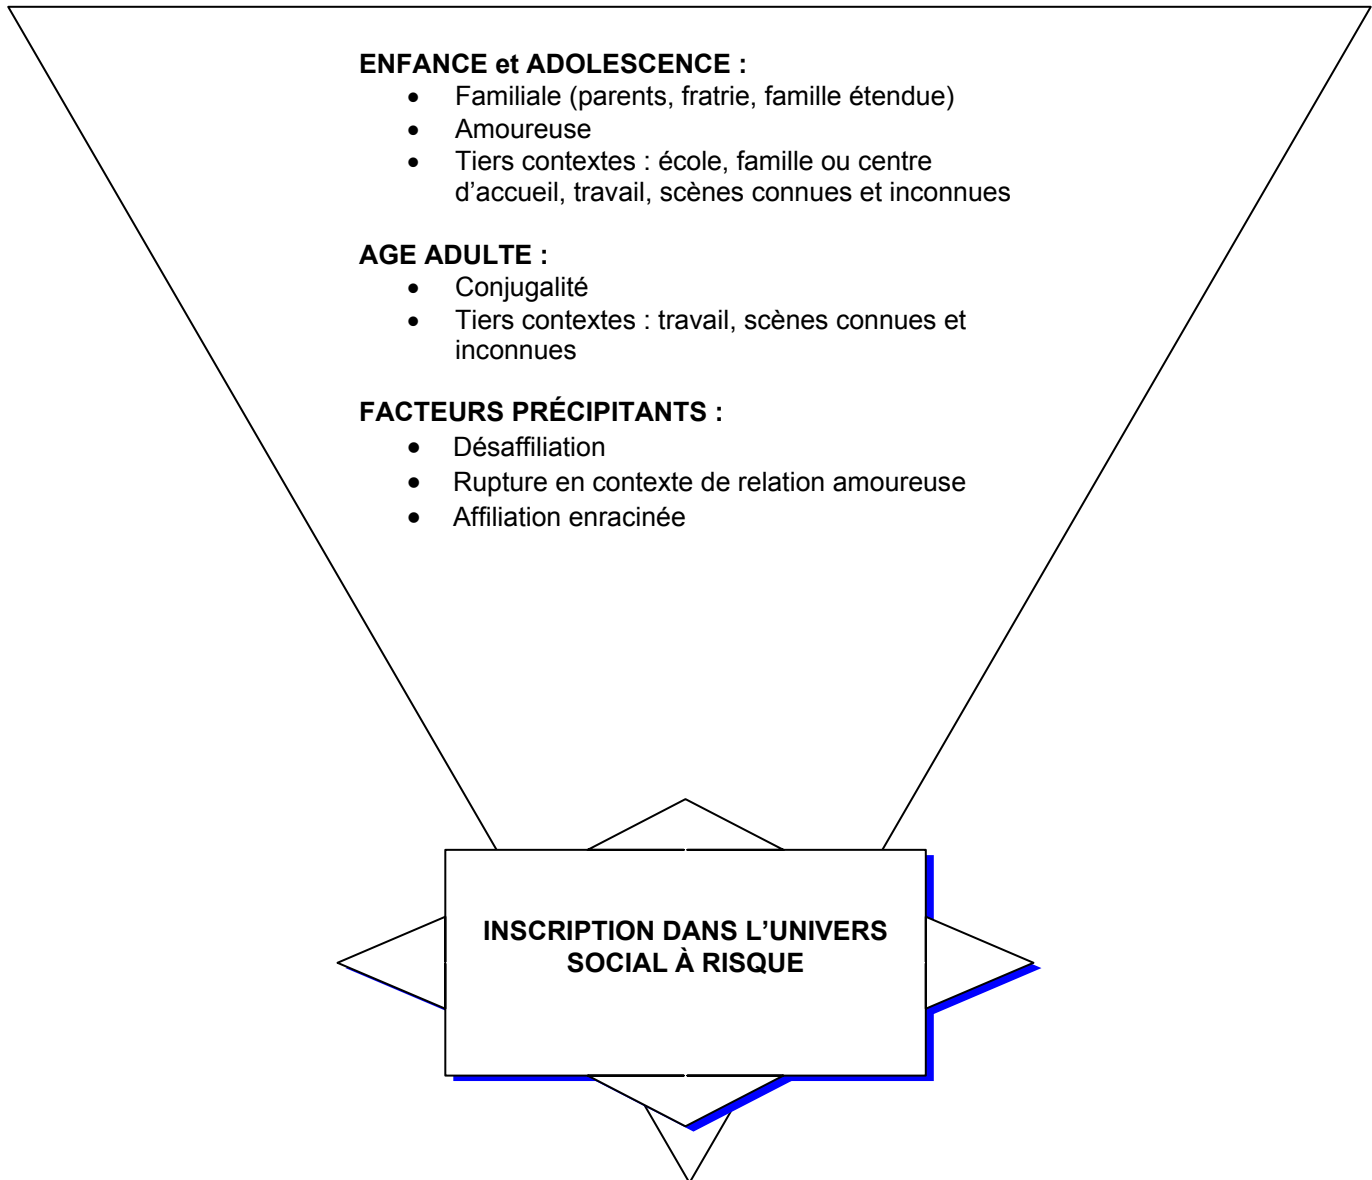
ENFANCE et ADOLESCENCE :

- Familiale (parents, fratrie, famille étendue)
- Amoureuse
- Tiers contextes : école, famille ou centre d'accueil, travail, scènes connues et inconnues

AGE ADULTE :

- Conjugalité
- Tiers contextes : travail, scènes connues et inconnues

FACTEURS PRÉCIPITANTS :

- Désaffiliation
- Rupture en contexte de relation amoureuse
- Affiliation enracinée

INSCRIPTION DANS L'UNIVERS SOCIAL À RISQUE